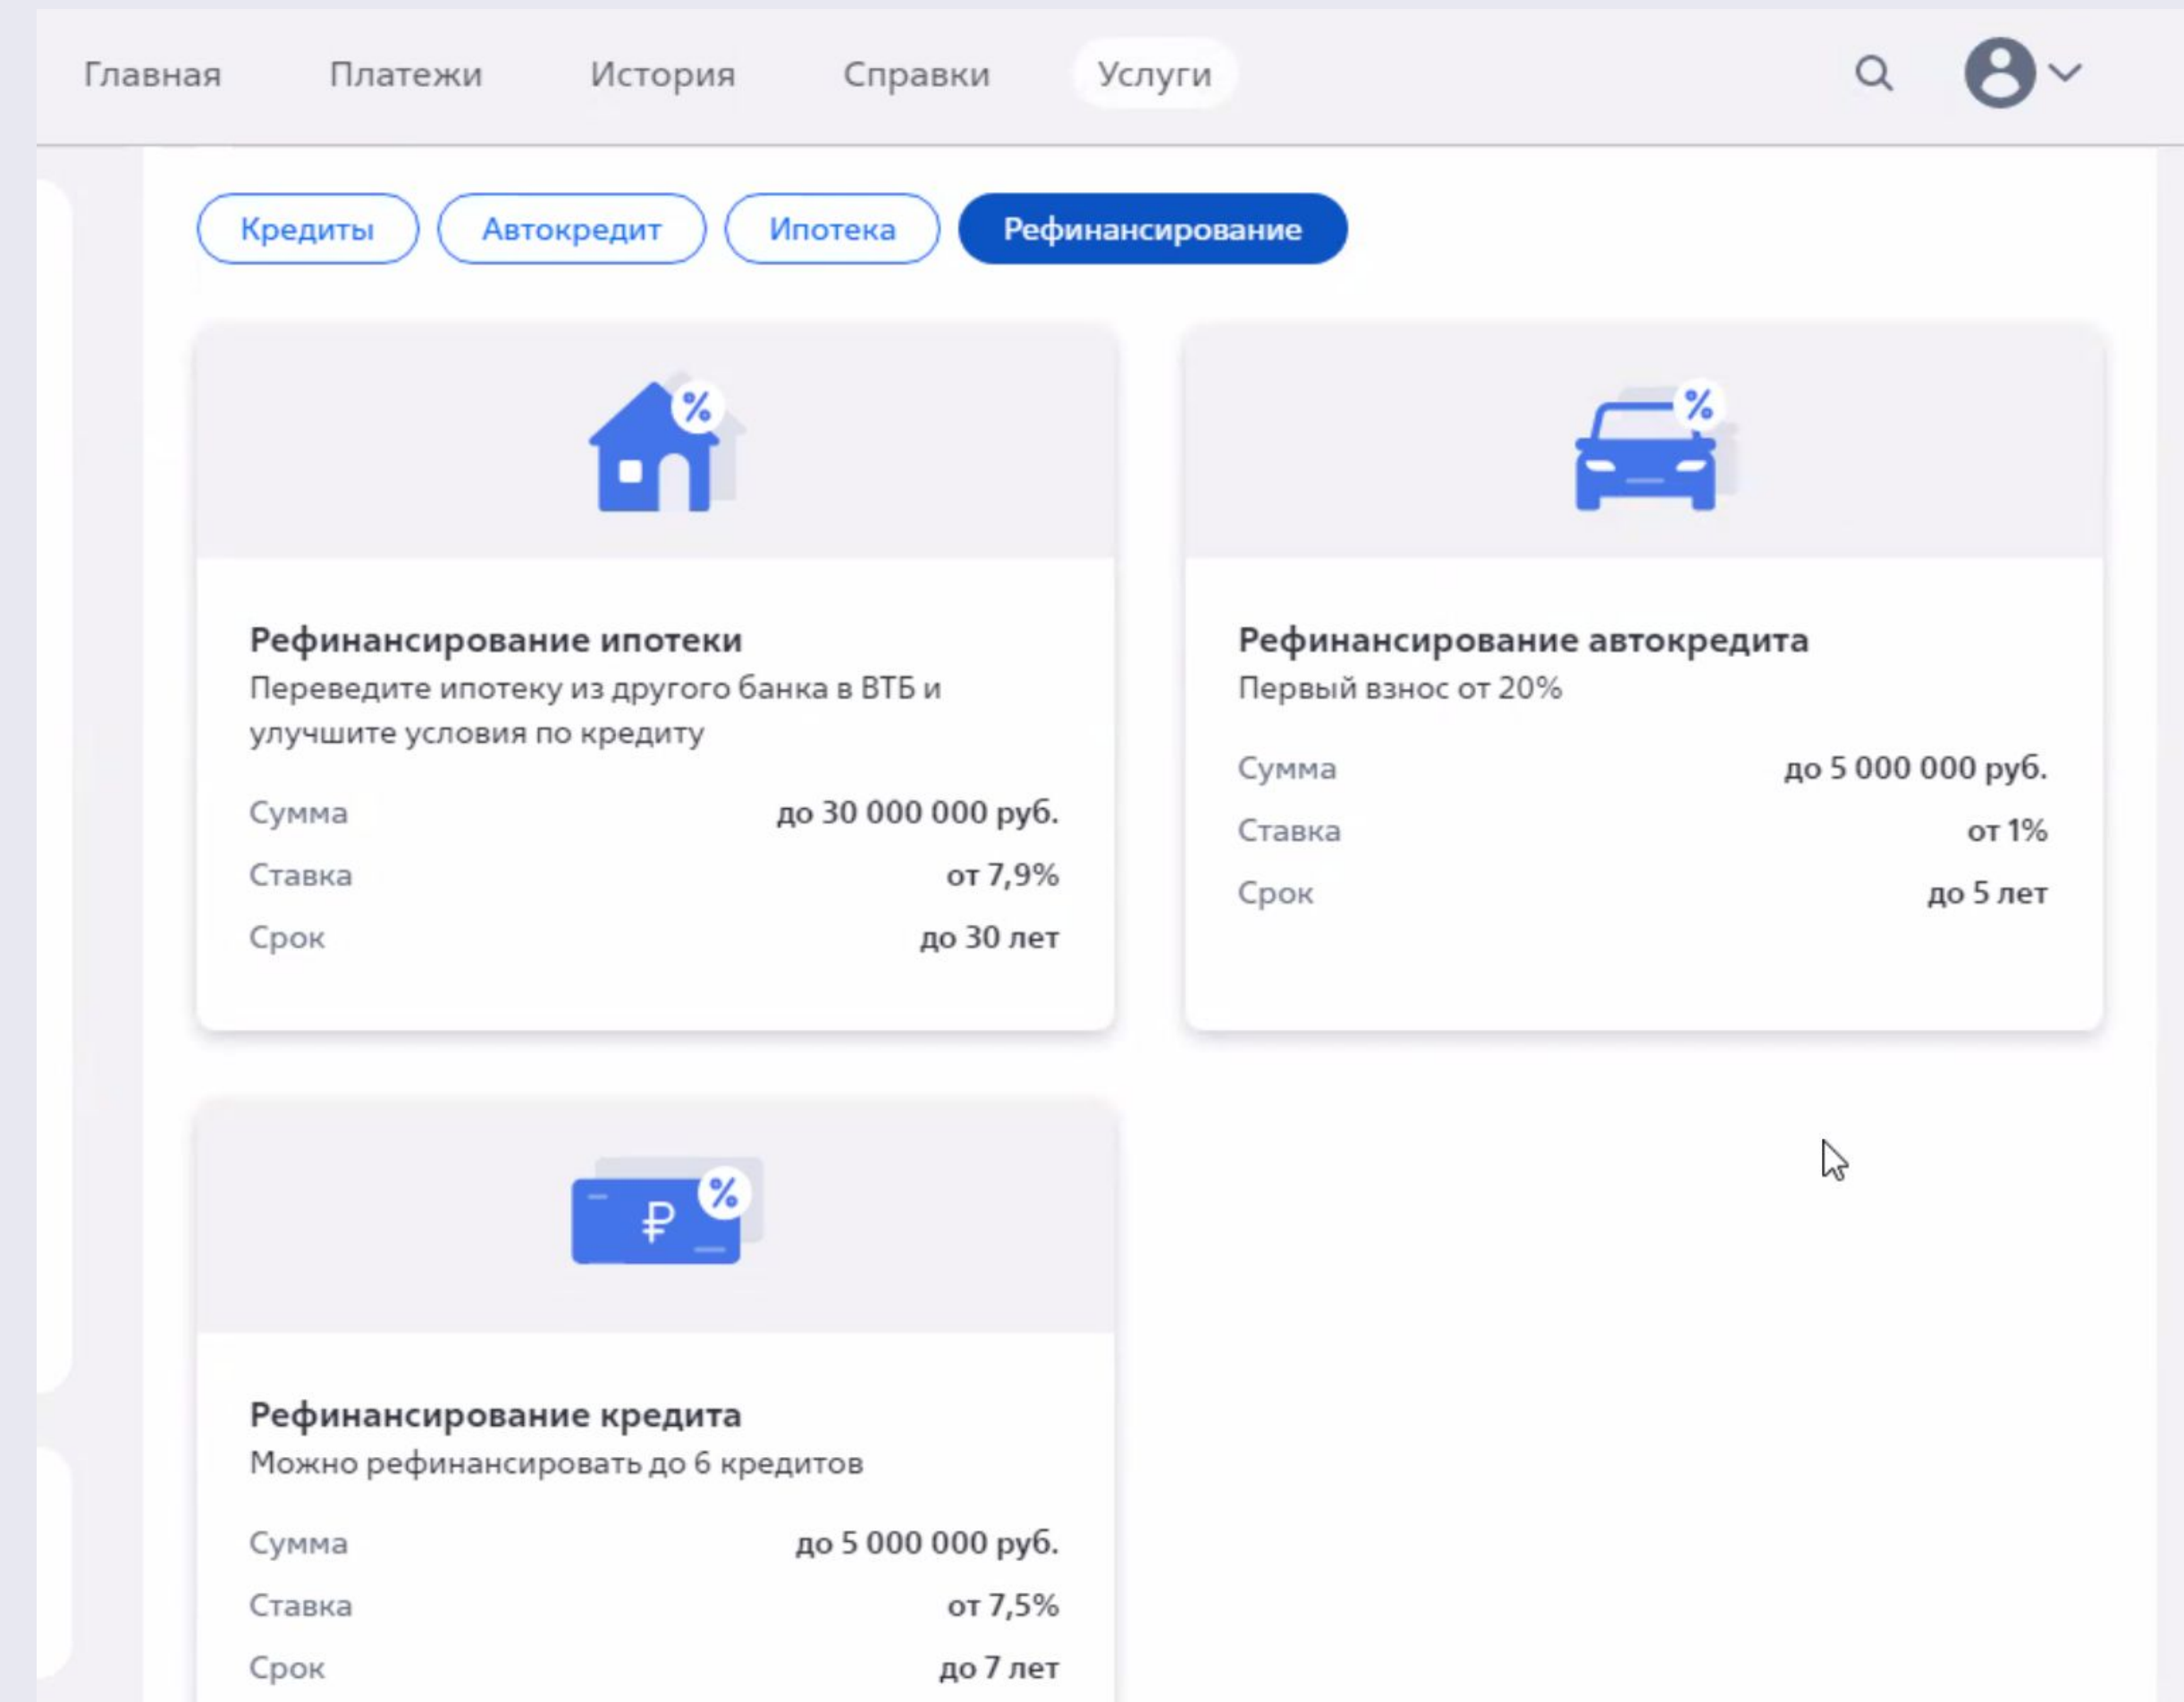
Главная Платежи История Справки Услуги

Кредиты Автокредит Ипотека Рефинансирование

Рефинансирование ипотеки
Переведите ипотеку из другого банка в ВТБ и улучшите условия по кредиту

Сумма до 30 000 000 руб.
Ставка от 7,9%
Срок до 30 лет

Рефинансирование автокредита
Первый взнос от 20%

Сумма до 5 000 000 руб.
Ставка от 1%
Срок до 5 лет

Рефинансирование кредита
Можно рефинансировать до 6 кредитов

Сумма до 5 000 000 руб.
Ставка от 7,5%
Срок до 7 лет